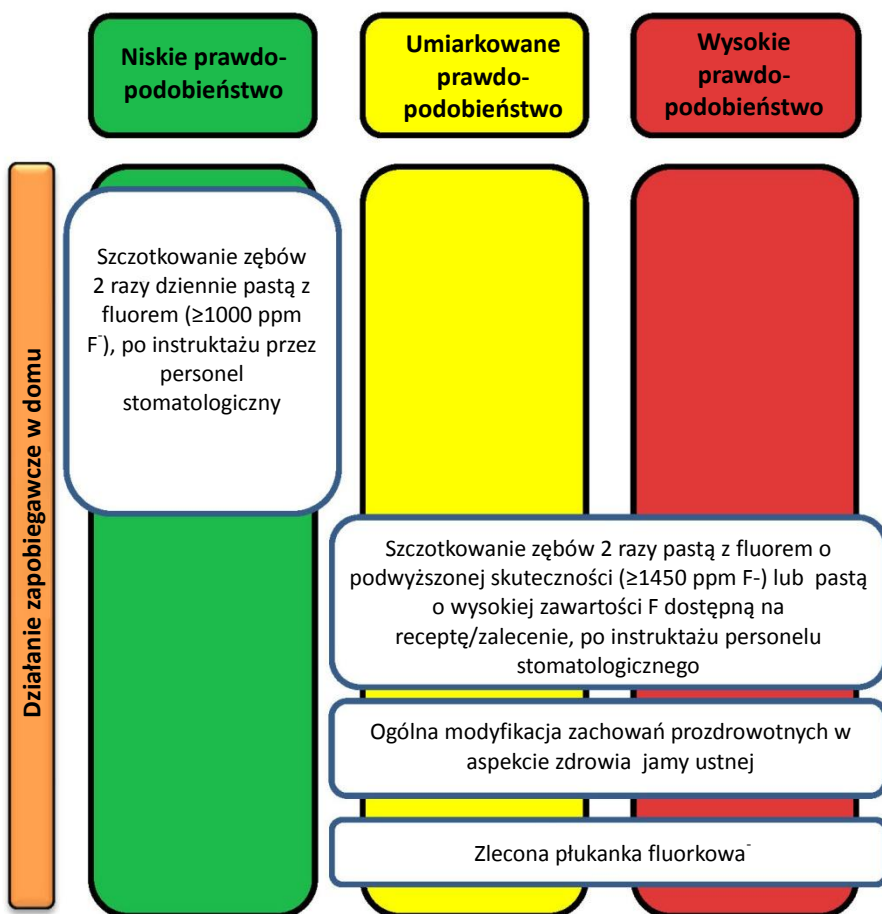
Niskie prawdopodobieństwo

Umiarkowane prawdopodobieństwo

Wysokie prawdopodobieństwo

Działanie zapobiegawcze w domu

Szczotkowanie zębów 2 razy dziennie pastą z fluorem (≥1000 ppm $F^-$), po instruktażu przez personel stomatologiczny

Szczotkowanie zębów 2 razy pastą z fluorem o podwyższonej skuteczności (≥1450 ppm F-) lub pastą o wysokiej zawartości F dostępną na receptę/zalecenie, po instruktażu personelu stomatologicznego

Ogólna modyfikacja zachowań prozdrowotnych w aspekcie zdrowia jamy ustnej

Zlecona płukanka fluorkowa$^-$